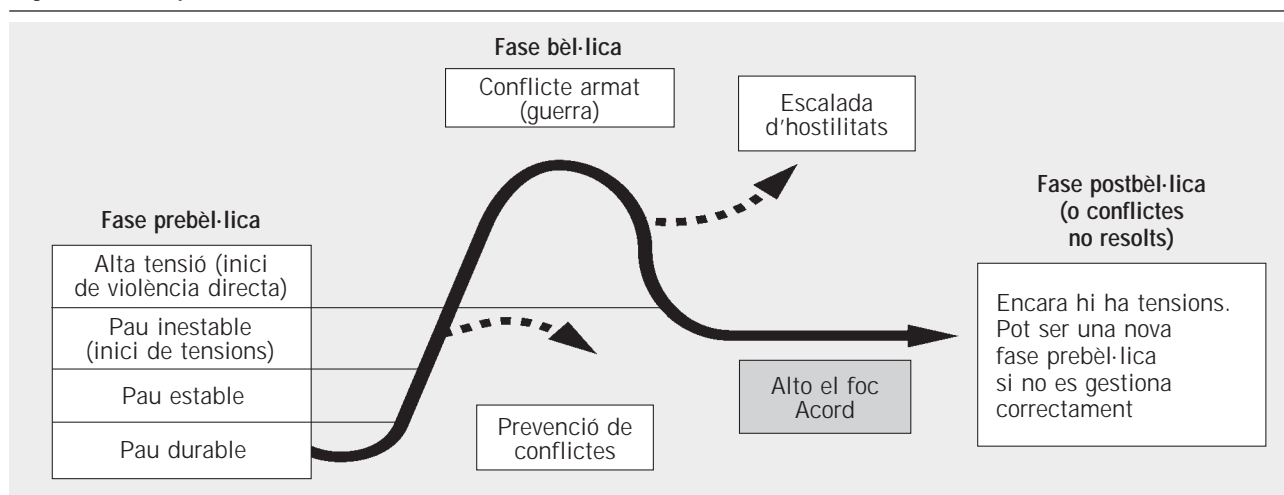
Fase bèl·lica

Conflicte armat (guerra)

Escalada d'hostilitats

Fase prebèl·lica

Alta tensió (inici de violència directa)

Pau inestable (inici de tensions)

Pau estable

Pau durable

Prevenció de conflictes

Alto el foc
Acord

Fase postbèl·lica (o conflictes no resolts)

Encara hi ha tensions. Pot ser una nova fase prebèl·lica si no es gestiona correctament